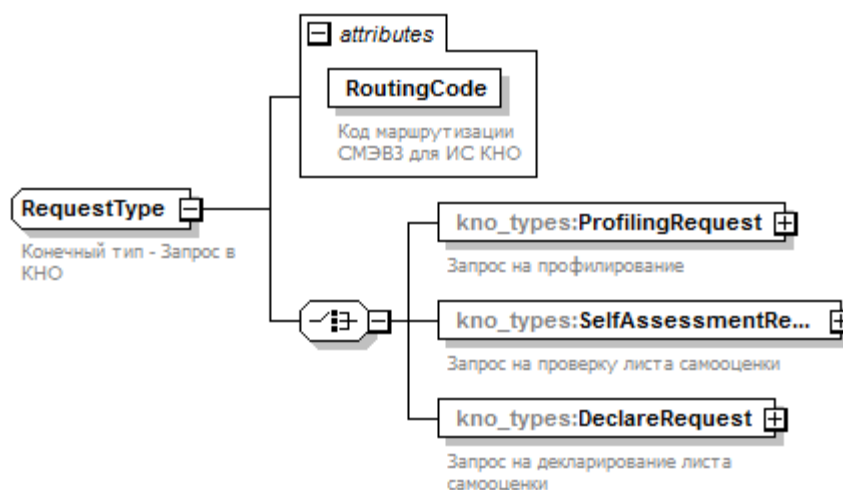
attributes

RoutingCode

Код маршрутизации СМЭВ3 для ИС КНО

RequestType

Конечный тип - Запрос в КНО

kno_types:ProfilingRequest

Запрос на профилирование

kno_types:SelfAssessmentRe...

Запрос на проверку листа самооценки

kno_types:DeclareRequest

Запрос на декларирование листа самооценки